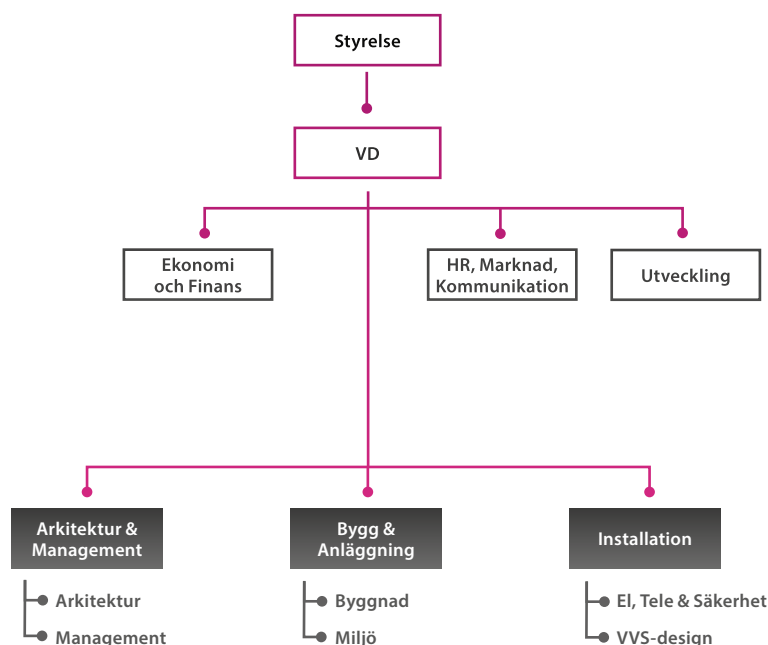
Styrelse

VD

Ekonomi och Finans

HR, Marknad, Kommunikation

Utveckling

Arkitektur & Management

Arkitektur

Management

Bygg & Anläggning

Byggnad

Miljö

Installation

El, Tele & Säkerhet

VVS-design